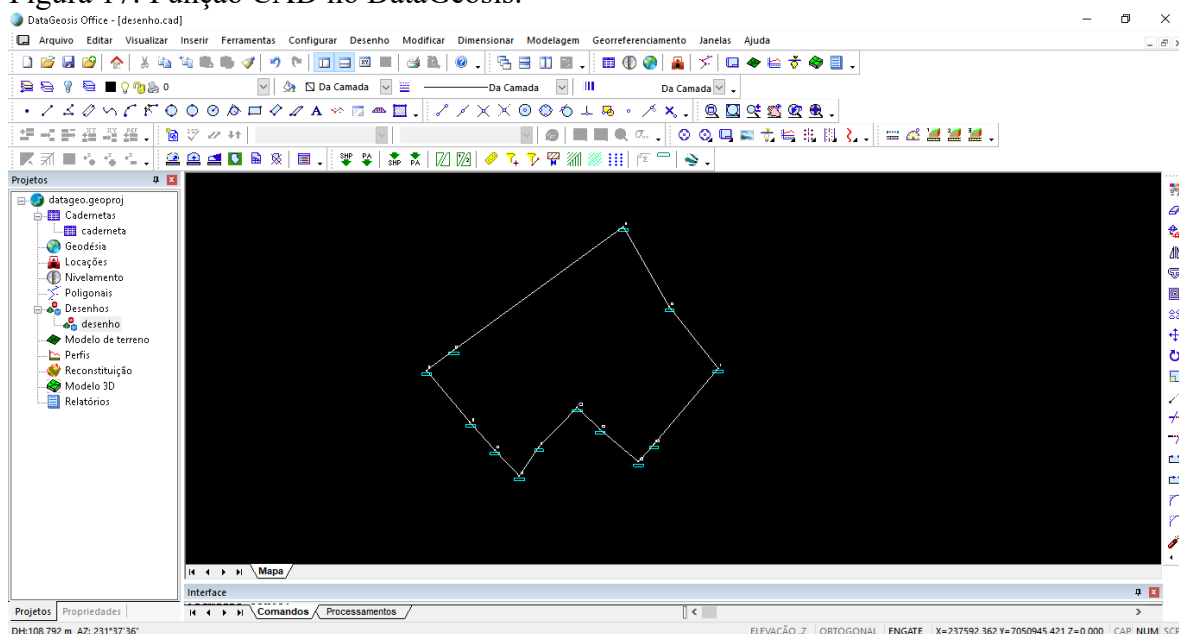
Figura 17: Função CAD no DataGeosis.

DataGeosis Office - [desenho.cad]

Arquivo Editar Visualizar Inserir Ferramentas Configurar Desenho Modificar Dimensionar Modelagem Georreferenciamento Janelas Ajuda

0

Da Camada

Da Camada

Da Camada

Projetos

datageo.geoproj
Cadernetas
caderneta
Geodésia
Locações
Nivelamento
Poligonais
Desenhos
desenho
Modelo de terreno
Perfis
Reconstituição
Modelo 3D
Relatórios

Mapa

Interface

Comandos Processamentos

Projetos Propriedades

DH:108.792 m AZ: 231°37'36"

ELEVAÇÃO Z ORTOGONAL ENGATE X=237592.362 Y=7050945.421 Z=0.000 CAP NUM SCR